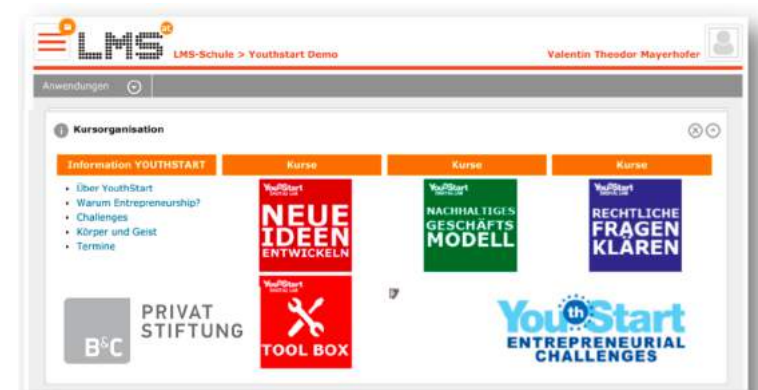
LMS

LMS-Schule > Youthstart Demo

Valentin Theodor Mayerhofer

Anwendungen

Kursorganisation

Information YOUTHSTART

- Über YouthStart
- Warum Entrepreneurship?
- Challenges
- Körper und Geist
- Termine

Kurse

YouthStart

NEUE IDEEN ENTWICKELN

YouthStart

TOOL BOX

Kurse

YouthStart

NACHHALTIGES GESCHÄFTS MODELL

Kurse

YouthStart

RECHTLICHE FRAGEN KLÄREN

B&C PRIVAT STIFTUNG

YouthStart ENTREPRENEURIAL CHALLENGES